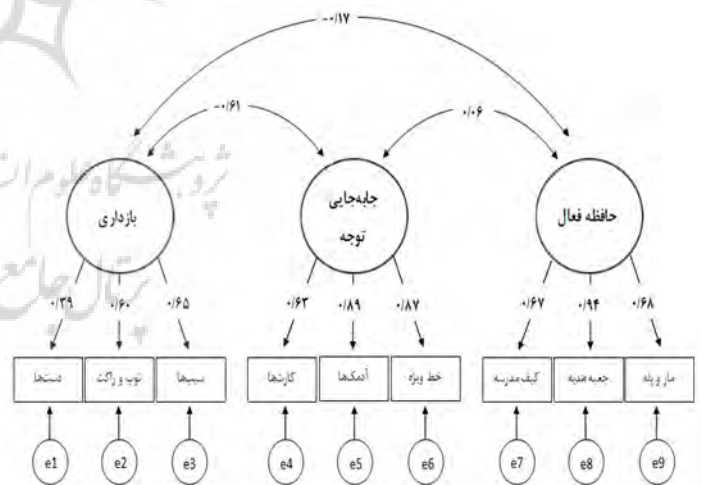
-۰/۱۷

-۰/۶۱

۰/۰۶

بازداری

جابه‌جایی توجه

حافظه فعال

۰/۳۹ ۰/۶۰ ۰/۶۵

۰/۶۳ ۰/۸۹ ۰/۸۷

۰/۶۷ ۰/۹۴ ۰/۶۸

دست‌ها

توپ و راکت

سیب‌ها

کارت‌ها

آدمک‌ها

خط ویژه

کیف مدرسه

جعبه هدیه

مار و پله

e1 e2 e3 e4 e5 e6 e7 e8 e9